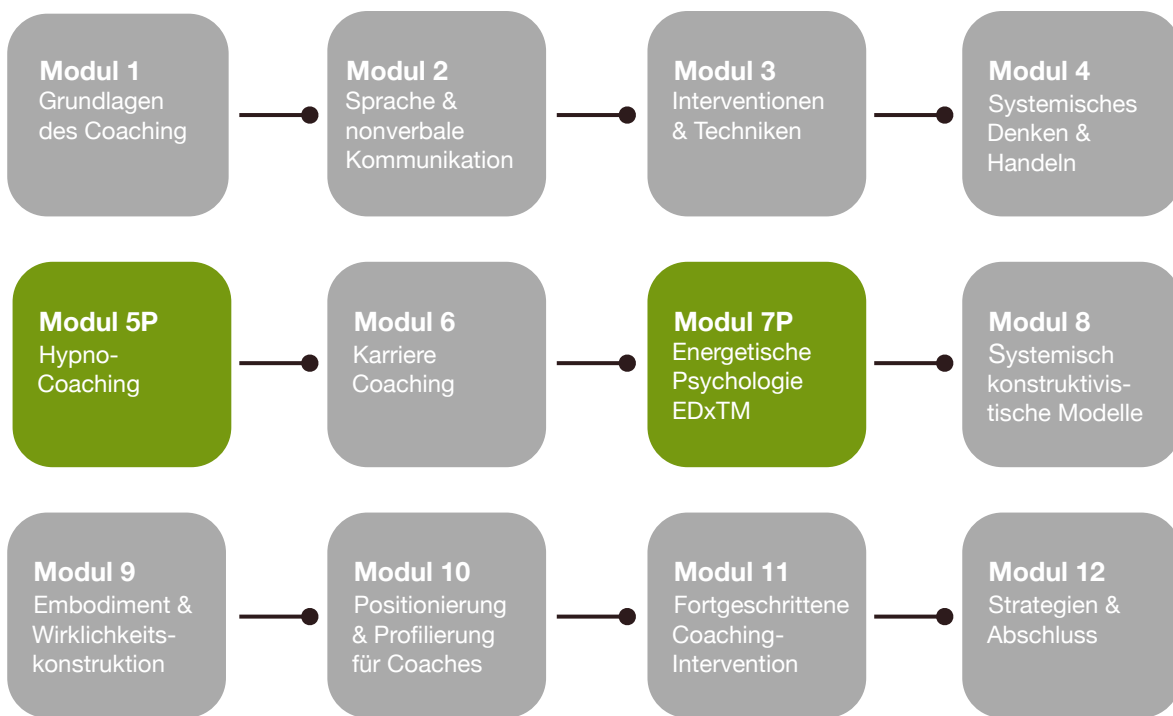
Modul 1
Grundlagen des Coaching

Modul 2
Sprache & nonverbale Kommunikation

Modul 3
Interventionen & Techniken

Modul 4
Systemisches Denken & Handeln

Modul 5P
Hypno-Coaching

Modul 6
Karriere Coaching

Modul 7P
Energetische Psychologie EDxTM

Modul 8
Systemisch konstruktivistische Modelle

Modul 9
Embodiment & Wirklichkeitskonstruktion

Modul 10
Positionierung & Profilierung für Coaches

Modul 11
Fortgeschrittene Coaching-Intervention

Modul 12
Strategien & Abschluss